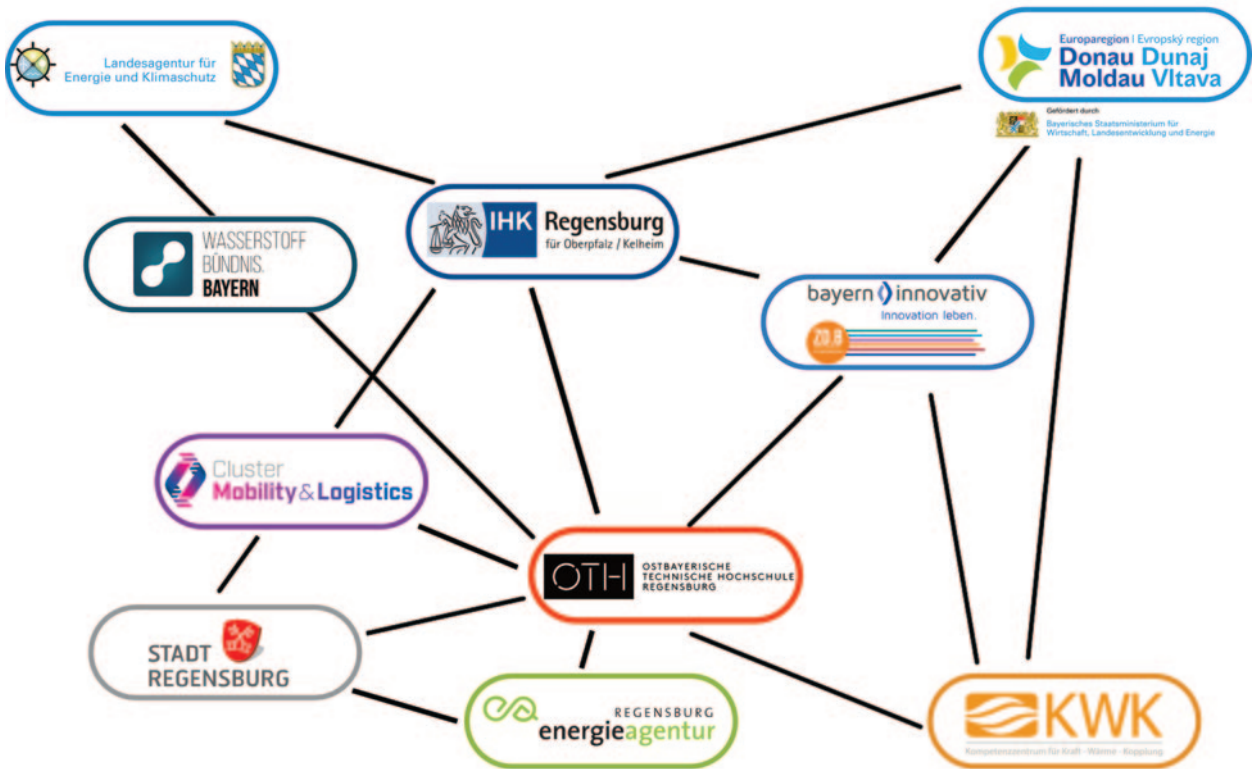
Landesagentur für Energie und Klimaschutz

Europaregion | Evropský region
Donau Dunaj
Moldau Vltava

Gefördert durch
Bayerisches Staatsministerium für Wirtschaft, Landesentwicklung und Energie

IHK Regensburg
für Oberpfalz / Kelheim

WASSERSTOFF
BÜNDNIS.
BAYERN

bayern innovativ
Innovation leben.
20.8

Cluster
Mobility & Logistics

OTH
OSTBAYERISCHE
TECHNISCHE HOCHSCHULE
REGENSBURG

STADT
REGENSBURG

REGENSBURG
energieagentur

KWK
Kompetenzzentrum für Kraft - Wärme - Kopplung